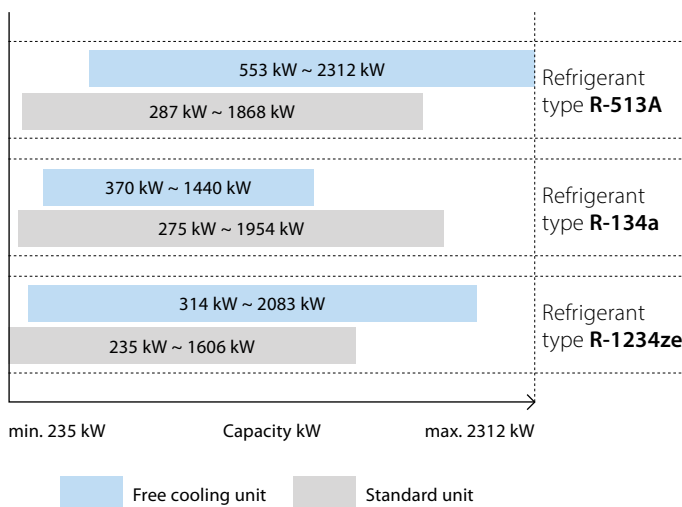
553 kW ~ 2312 kW

287 kW ~ 1868 kW

Refrigerant type **R-513A**

370 kW ~ 1440 kW

275 kW ~ 1954 kW

Refrigerant type **R-134a**

314 kW ~ 2083 kW

235 kW ~ 1606 kW

Refrigerant type **R-1234ze**

min. 235 kW

Capacity kW

max. 2312 kW

Free cooling unit

Standard unit